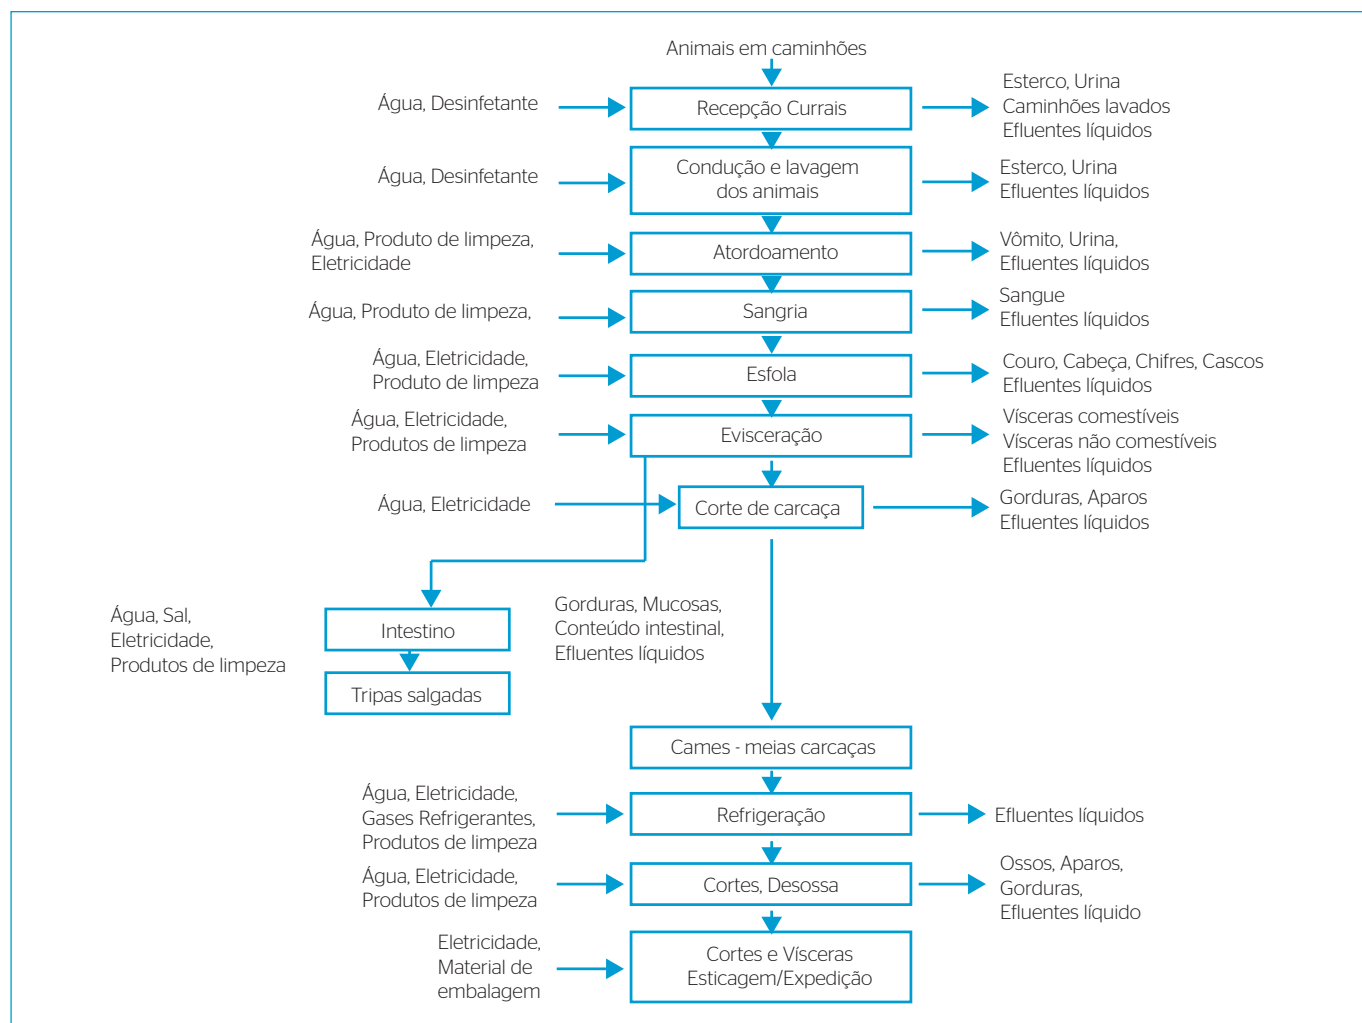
Animais em caminhões

Água, Desinfetante

Recepção Currais

Esterco, Urina
Caminhões lavados
Efluentes líquidos

Água, Desinfetante

Condução e lavagem dos animais

Esterco, Urina
Efluentes líquidos

Água, Produto de limpeza, Eletricidade

Atordoamento

Vômito, Urina,
Efluentes líquidos

Água, Produto de limpeza,

Sangria

Sangue
Efluentes líquidos

Água, Eletricidade, Produto de limpeza

Esfola

Couro, Cabeça, Chifres, Cascos
Efluentes líquidos

Água, Eletricidade, Produtos de limpeza

Evisceração

Vísceras comestíveis
Vísceras não comestíveis
Efluentes líquidos

Água, Eletricidade

Corte de carcaça

Gorduras, Aparos
Efluentes líquidos

Água, Sal, Eletricidade, Produtos de limpeza

Intestino

Tripas salgadas

Gorduras, Mucosas, Conteúdo intestinal, Efluentes líquidos

Cames - meias carcaças

Água, Eletricidade, Gases Refrigerantes, Produtos de limpeza

Refrigeração

Efluentes líquidos

Água, Eletricidade, Produtos de limpeza

Cortes, Desossa

Ossos, Aparos,
Gorduras,
Efluentes líquido

Eletricidade, Material de embalagem

Cortes e Vísceras
Esticagem/Expedição